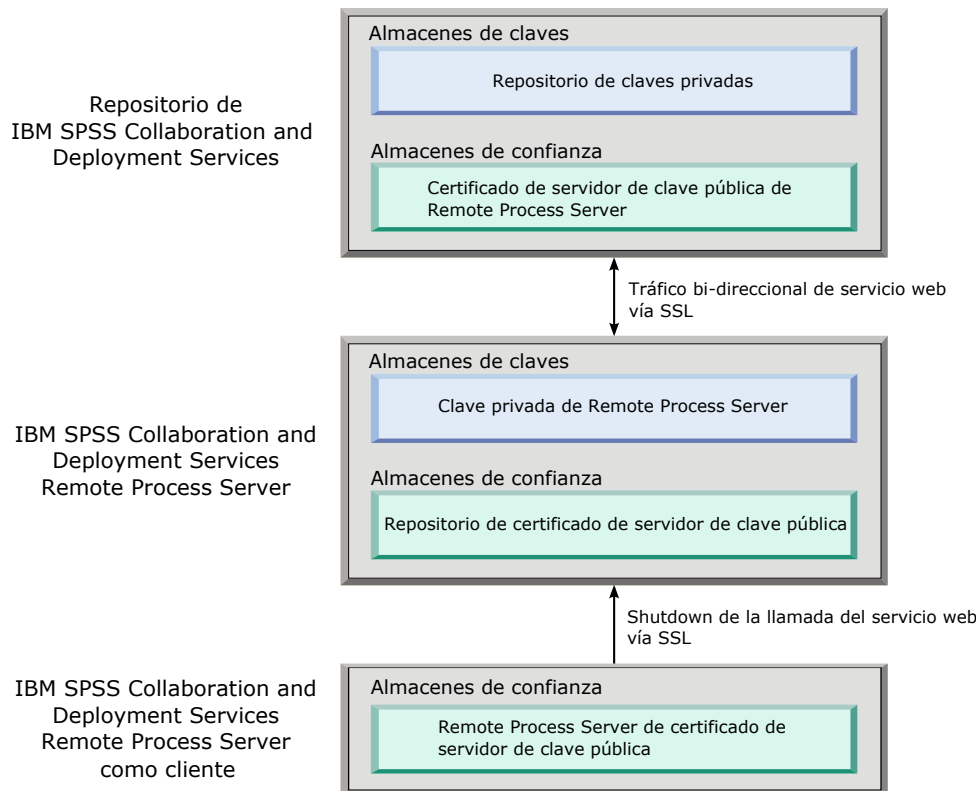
Repositorio de IBM SPSS Collaboration and Deployment Services

Almacenes de claves

Repositorio de claves privadas

Almacenes de confianza

Certificado de servidor de clave pública de Remote Process Server

Tráfico bi-direccional de servicio web vía SSL

IBM SPSS Collaboration and Deployment Services Remote Process Server

Almacenes de claves

Clave privada de Remote Process Server

Almacenes de confianza

Repositorio de certificado de servidor de clave pública

Shutdown de la llamada del servicio web vía SSL

IBM SPSS Collaboration and Deployment Services Remote Process Server como cliente

Almacenes de confianza

Remote Process Server de certificado de servidor de clave pública